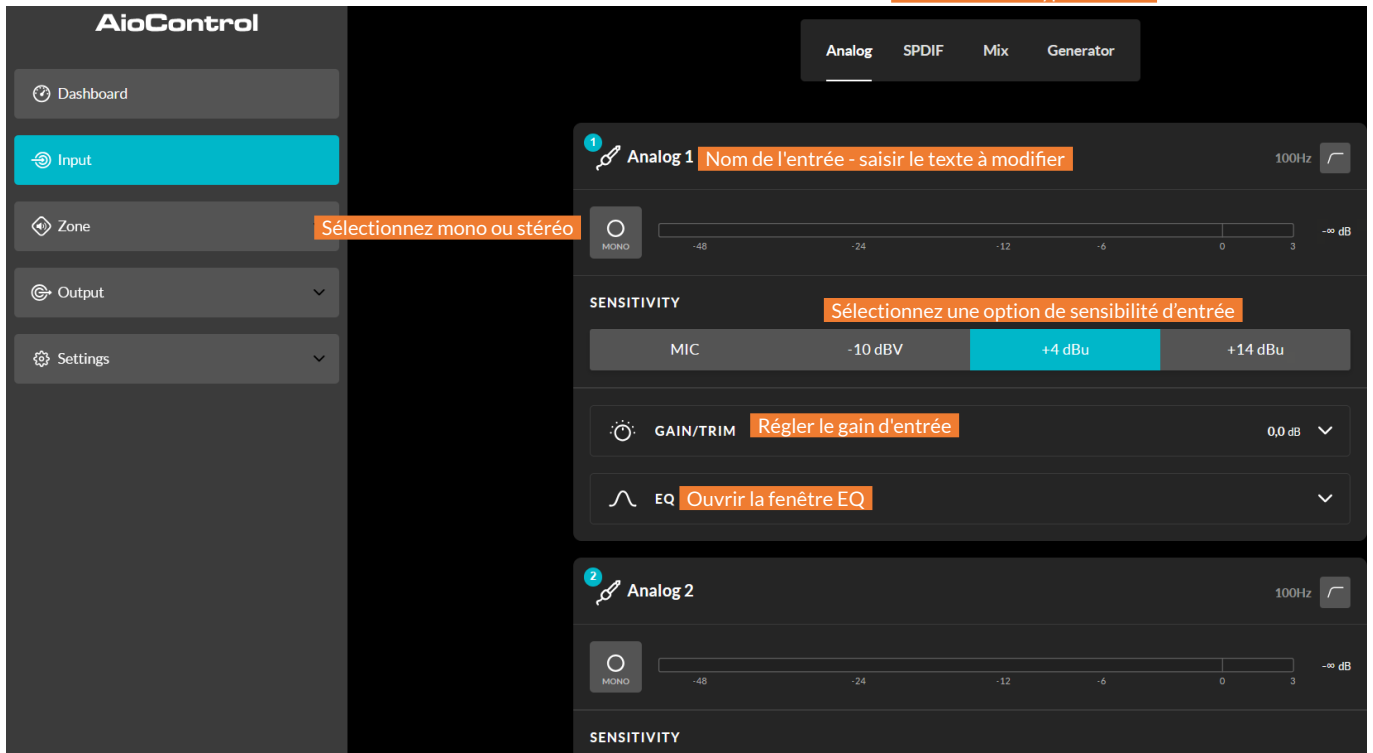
AioControl

Dashboard

Input

Zone

Output

Settings

Analog SPDIF Mix Generator

1 Analog 1 Nom de l'entrée - saisir le texte à modifier 100Hz

Sélectionnez mono ou stéréo

MONO

-48 -24 -12 -6 0 3

-∞ dB

SENSITIVITY

Sélectionnez une option de sensibilité d'entrée

| MIC | -10 dBV | +4 dBu | +14 dBu |
|---|---|---|---|

GAIN/TRIM Régler le gain d'entrée 0,0 dB

EQ Ouvrir la fenêtre EQ

2 Analog 2 100Hz

MONO

-48 -24 -12 -6 0 3

-∞ dB

SENSITIVITY